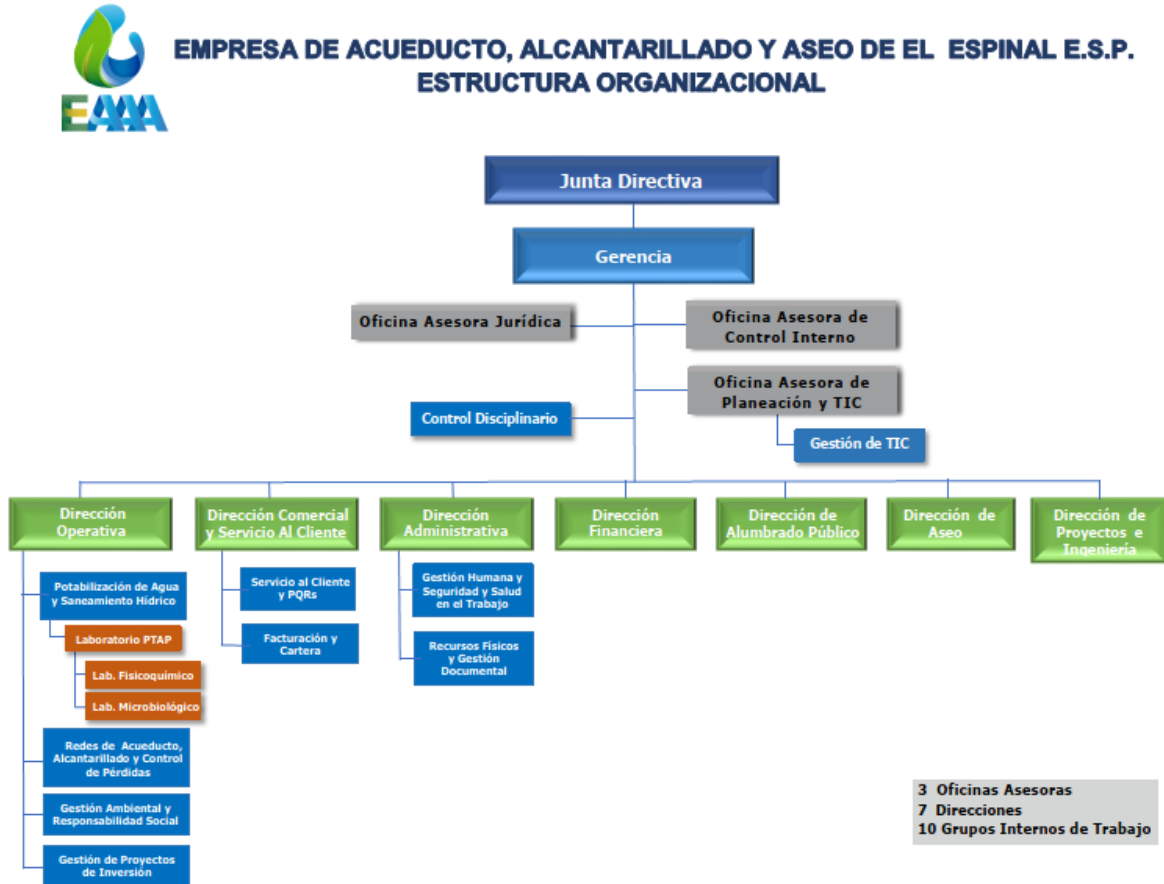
EAAA

EMPRESA DE ACUEDUCTO, ALCANTARILLADO Y ASEO DE EL ESPINAL E.S.P.
ESTRUCTURA ORGANIZACIONAL

Junta Directiva

Gerencia

Oficina Asesora Jurídica

Oficina Asesora de Control Interno

Oficina Asesora de Planeación y TIC

Control Disciplinario

Gestión de TIC

Dirección Operativa

Dirección Comercial y Servicio Al Cliente

Dirección Administrativa

Dirección Financiera

Dirección de Alumbrado Público

Dirección de Aseo

Dirección de Proyectos e Ingeniería

Potabilización de Agua y Saneamiento Hídrico

Laboratorio PTAP

Lab. Fisicoquímico

Lab. Microbiológico

Redes de Acueducto, Alcantarillado y Control de Pérdidas

Gestión Ambiental y Responsabilidad Social

Gestión de Proyectos de Inversión

Servicio al Cliente y PQRs

Facturación y Cartera

Gestión Humana y Seguridad y Salud en el Trabajo

Recursos Físicos y Gestión Documental

3 Oficinas Asesoras
7 Direcciones
10 Grupos Internos de Trabajo